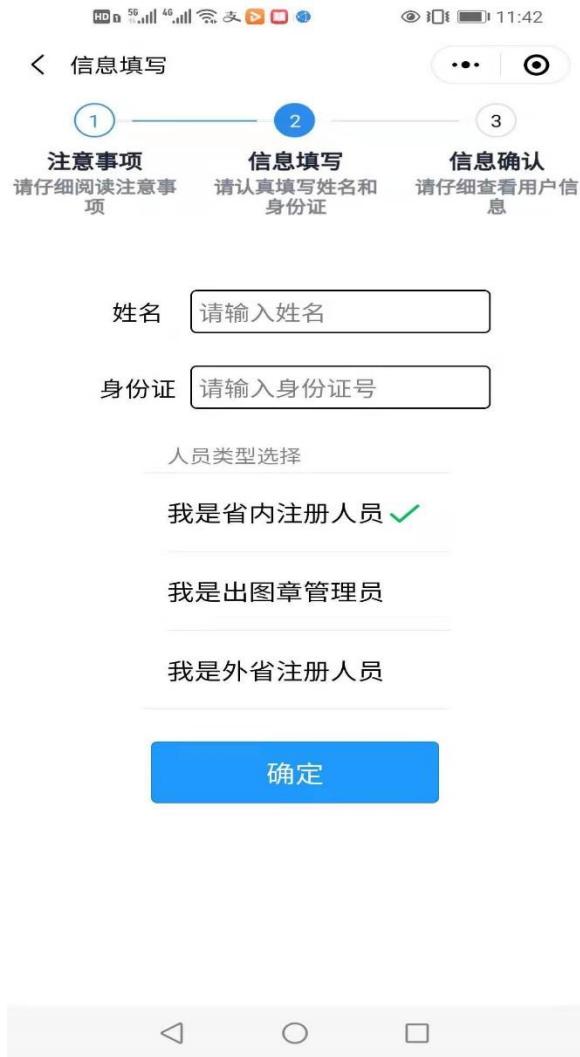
HD 5G 4G 11:42

< 信息填写

1 注意事项 请仔细阅读注意事项

2 信息填写 请认真填写姓名和身份证

3 信息确认 请仔细查看用户信息

姓名 请输入姓名

身份证 请输入身份证号

人员类型选择

我是省内注册人员

我是出图章管理员

我是外省注册人员

确定